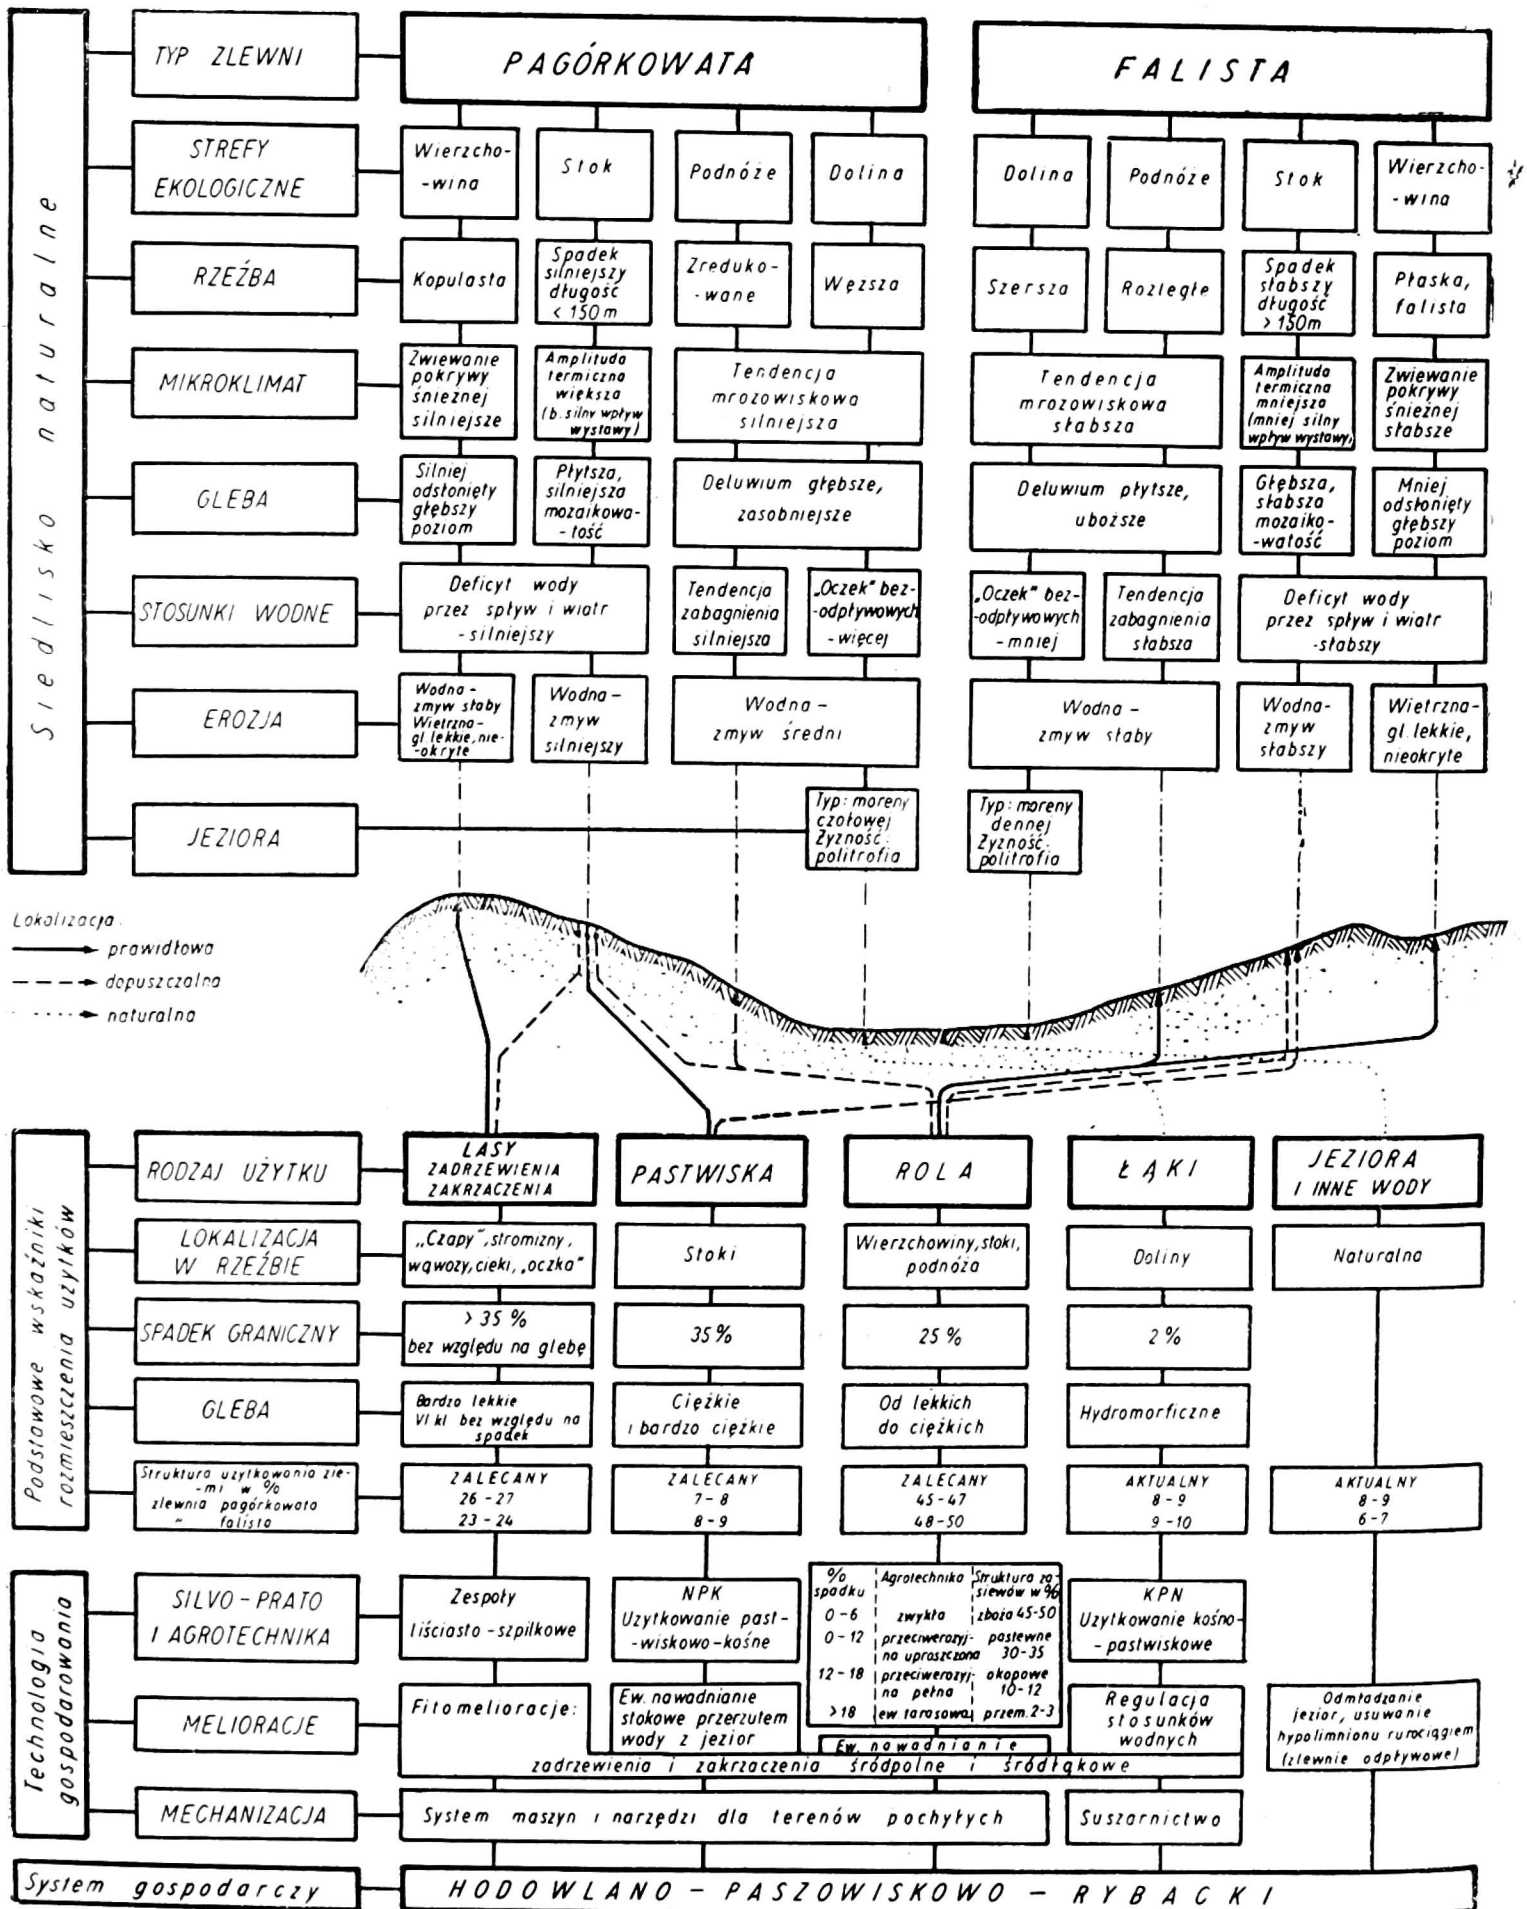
Siedlisko naturalne

TYP ZLEWNI
PAGÓRKOWATA
FALISTA

STREFY EKOLOGICZNE
Wierzchowina
Stok
Podnóże
Dolina
Dolina
Podnóże
Stok
Wierzchowina

RZEŹBA
Kopulasta
Spadek silniejszy długość < 150 m
Zredukowane
Węższa
Szersza
Rozległe
Spadek słabszy długość > 150 m
Płaska, falista

MIKROKLIMAT
Zwiewanie pokrywy śnieżnej silniejsze
Amplituda termiczna większa (b. silny wpływ wystawy)
Tendencja mrozowiskowa silniejsza
Tendencja mrozowiskowa słabsza
Amplituda termiczna mniejsza (mniej silny wpływ wystawy)
Zwiewanie pokrywy śnieżnej słabsze

GLEBA
Silniej odsłonięty głębszy poziom
Płytsza, silniejsza mozaikowatość
Deluwium głębsze, zasobniejsze
Deluwium płytsze, uboższe
Głębsza, słabsza mozaikowatość
Mniej odsłonięty głębszy poziom

STOSUNKI WODNE
Deficyt wody przez spływ i wiatr - silniejszy
Tendencja zabagnienia silniejsza
„Oczek" bezodpływowych - więcej
„Oczek" bezodpływowych - mniej
Tendencja zabagnienia słabsza
Deficyt wody przez spływ i wiatr - słabszy

EROZJA
Wodna - zmyw słaby Wietrzna - gl. lekkie, nieokryte
Wodna - zmyw silniejszy
Wodna - zmyw średni
Wodna - zmyw słaby
Wodna - zmyw słabszy
Wietrzna - gl. lekkie, nieokryte

JEZIORA
Typ: moreny czołowej Żyzność: politrofia
Typ: moreny dennej Żyzność: politrofia

Lokalizacja
prawidłowa
dopuszczalna
naturalna

Podstawowe wskaźniki rozmieszczenia użytków

RODZAJ UŻYTKU
LASY ZADRZEWIENIA ZAKRZACZENIA
PASTWISKA
ROLA
ŁĄKI
JEZIORA I INNE WODY

LOKALIZACJA W RZEŹBIE
„Czapy", stromizny, wąwozy, cieki, „oczka"
Stoki
Wierzchowiny, stoki, podnóża
Doliny
Naturalna

SPADEK GRANICZNY
> 35 % bez względu na glebę
35 %
25 %
2 %

GLEBA
Bardzo lekkie VI kl bez względu na spadek
Ciężkie i bardzo ciężkie
Od lekkich do ciężkich
Hydromorficzne

Struktura użytkowania ziemi w % zlewnia pagórkowata " falista
ZALECANY 26 - 27 23 - 24
ZALECANY 7 - 8 8 - 9
ZALECANY 45 - 47 48 - 50
AKTUALNY 8 - 9 9 - 10
AKTUALNY 8 - 9 6 - 7

Technologia gospodarowania

SILVO - PRATO I AGROTECHNIKA
Zespoły liściasto - szpilkowe
NPK Użytkowanie pastwiskowo - kośne

| % spadku | Agrotechnika | Struktura zasiewów w % |
|---|---|---|
| 0 - 6 | zwykła | zboża 45-50 |
| 0 - 12 | przeciwerozyjna uproszczona | pastewne 30-35 |
| 12 - 18 | przeciwerozyjna pełna | okopowe 10-12 |
| >18 | ew. tarasowa | przem. 2-3 |

KPN Użytkowanie kośno - pastwiskowe

MELIORACJE
Fitomelioracje:
Ew. nawadnianie stokowe przerzutem wody z jezior
Ew. nawadnianie
Regulacja stosunków wodnych
zadrzewienia i zakrzaczenia śródpolne i śródłąkowe
Odmładzanie jezior, usuwanie hypolimnionu rurociągiem (zlewnie odpływowe)

MECHANIZACJA
System maszyn i narzędzi dla terenów pochyłych
Suszarnictwo

System gospodarczy
HODOWLANO - PASZOWISKOWO - RYBACKI